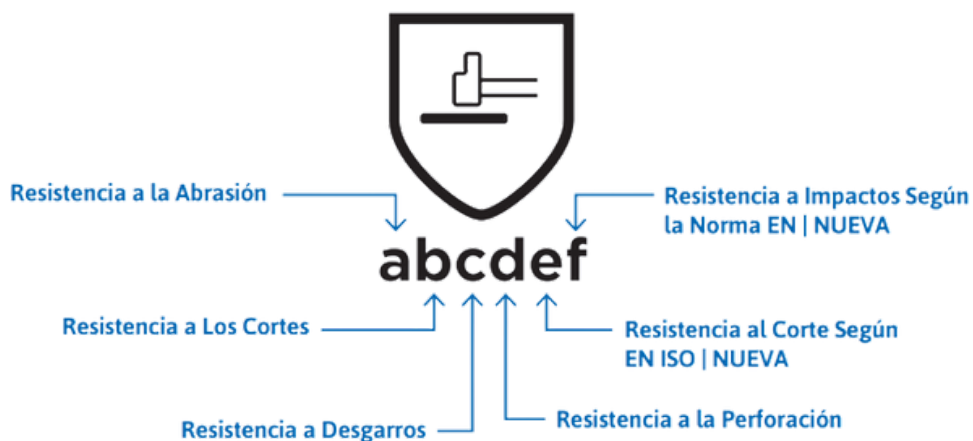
Resistencia a la Abrasión

Resistencia a Impactos Según la Norma EN | NUEVA

abcdef

Resistencia a Los Cortes

Resistencia al Corte Según EN ISO | NUEVA

Resistencia a Desgarros

Resistencia a la Perforación